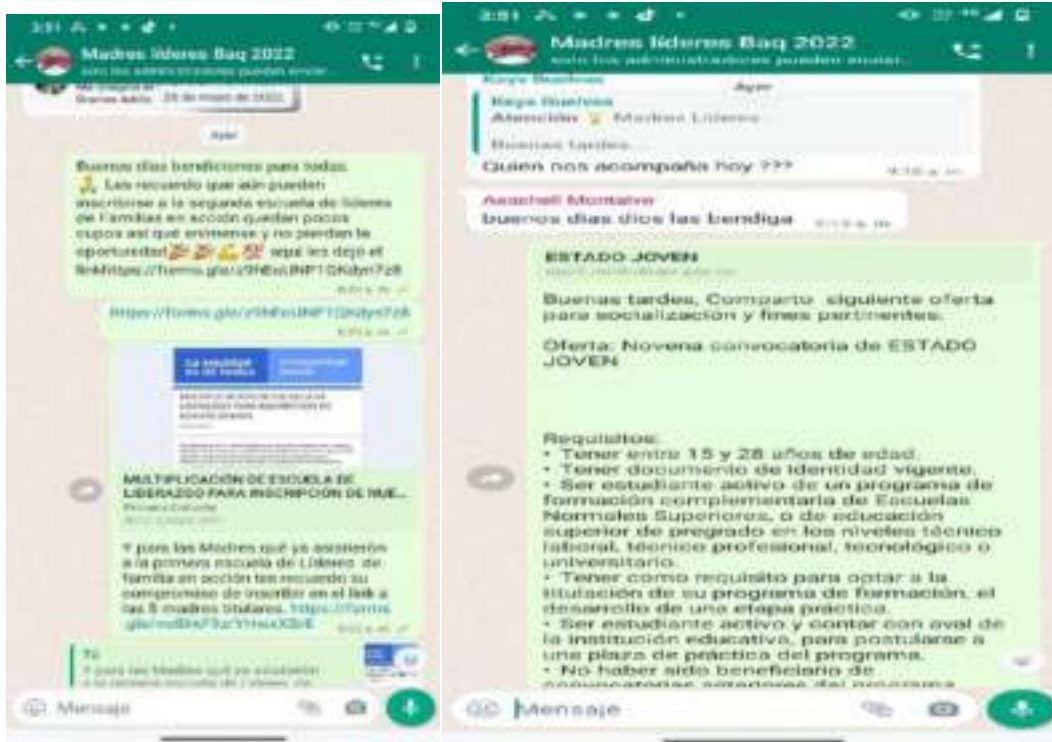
3:51

Madres líderes Baq 2022
solo los administradores pueden enviar...

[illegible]
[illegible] 26 de mayo de 2022

Ayer

Buenos días bendiciones para todas. 🙏 Les recuerdo que aún pueden inscribirse a la segunda escuela de líderes de Familias en acción quedan pocos cupos así que animense y no pierdan la oportunidad 🎉🎉💪💯 aquí les dejo el linkhttps://forms.gle/z9NEoUNP1GKdyn7z8
8:01 a. m.

https://forms.gle/z9NEoUNP1GKdyn7z8
8:01 a. m.

MULTIPLICACIÓN DE ESCUELA DE LIDERAZGO PARA INSCRIPCION DE NUE...
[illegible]

Y para las Madres que ya asistieron a la primera escuela de Líderes de familia en acción les recuerdo su compromiso de inscribir en el link a las 5 madres titulares. https://forms.gle/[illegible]
8:02 a. m.

Tú
Y para las Madres que ya asistieron a la primera escuela de Líderes de

Mensaje

3:51

Madres líderes Baq 2022
solo los administradores pueden enviar...

Keye Buelvas
Ayer
Keye Buelvas
Atención 🙏 Madres Líderes
Buenas tardes...
Quien nos acompaña hoy ???
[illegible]

Asnchell Montalvo
buenos dias dios las bendiga
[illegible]

ESTADO JOVEN
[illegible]

Buenas tardes, Comparto siguiente oferta para socialización y fines pertinentes.

Oferta: Novena convocatoria de ESTADO JOVEN

Requisitos:
• Tener entre 15 y 28 años de edad.
• Tener documento de identidad vigente.
• Ser estudiante activo de un programa de formación complementaria de Escuelas Normales Superiores, o de educación superior de pregrado en los niveles técnico laboral, técnico profesional, tecnológico o universitario.
• Tener como requisito para optar a la titulación de su programa de formación, el desarrollo de una etapa práctica.
• Ser estudiante activo y contar con aval de la institución educativa, para postularse a una plaza de práctica del programa.
• No haber sido beneficiario de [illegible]

Mensaje